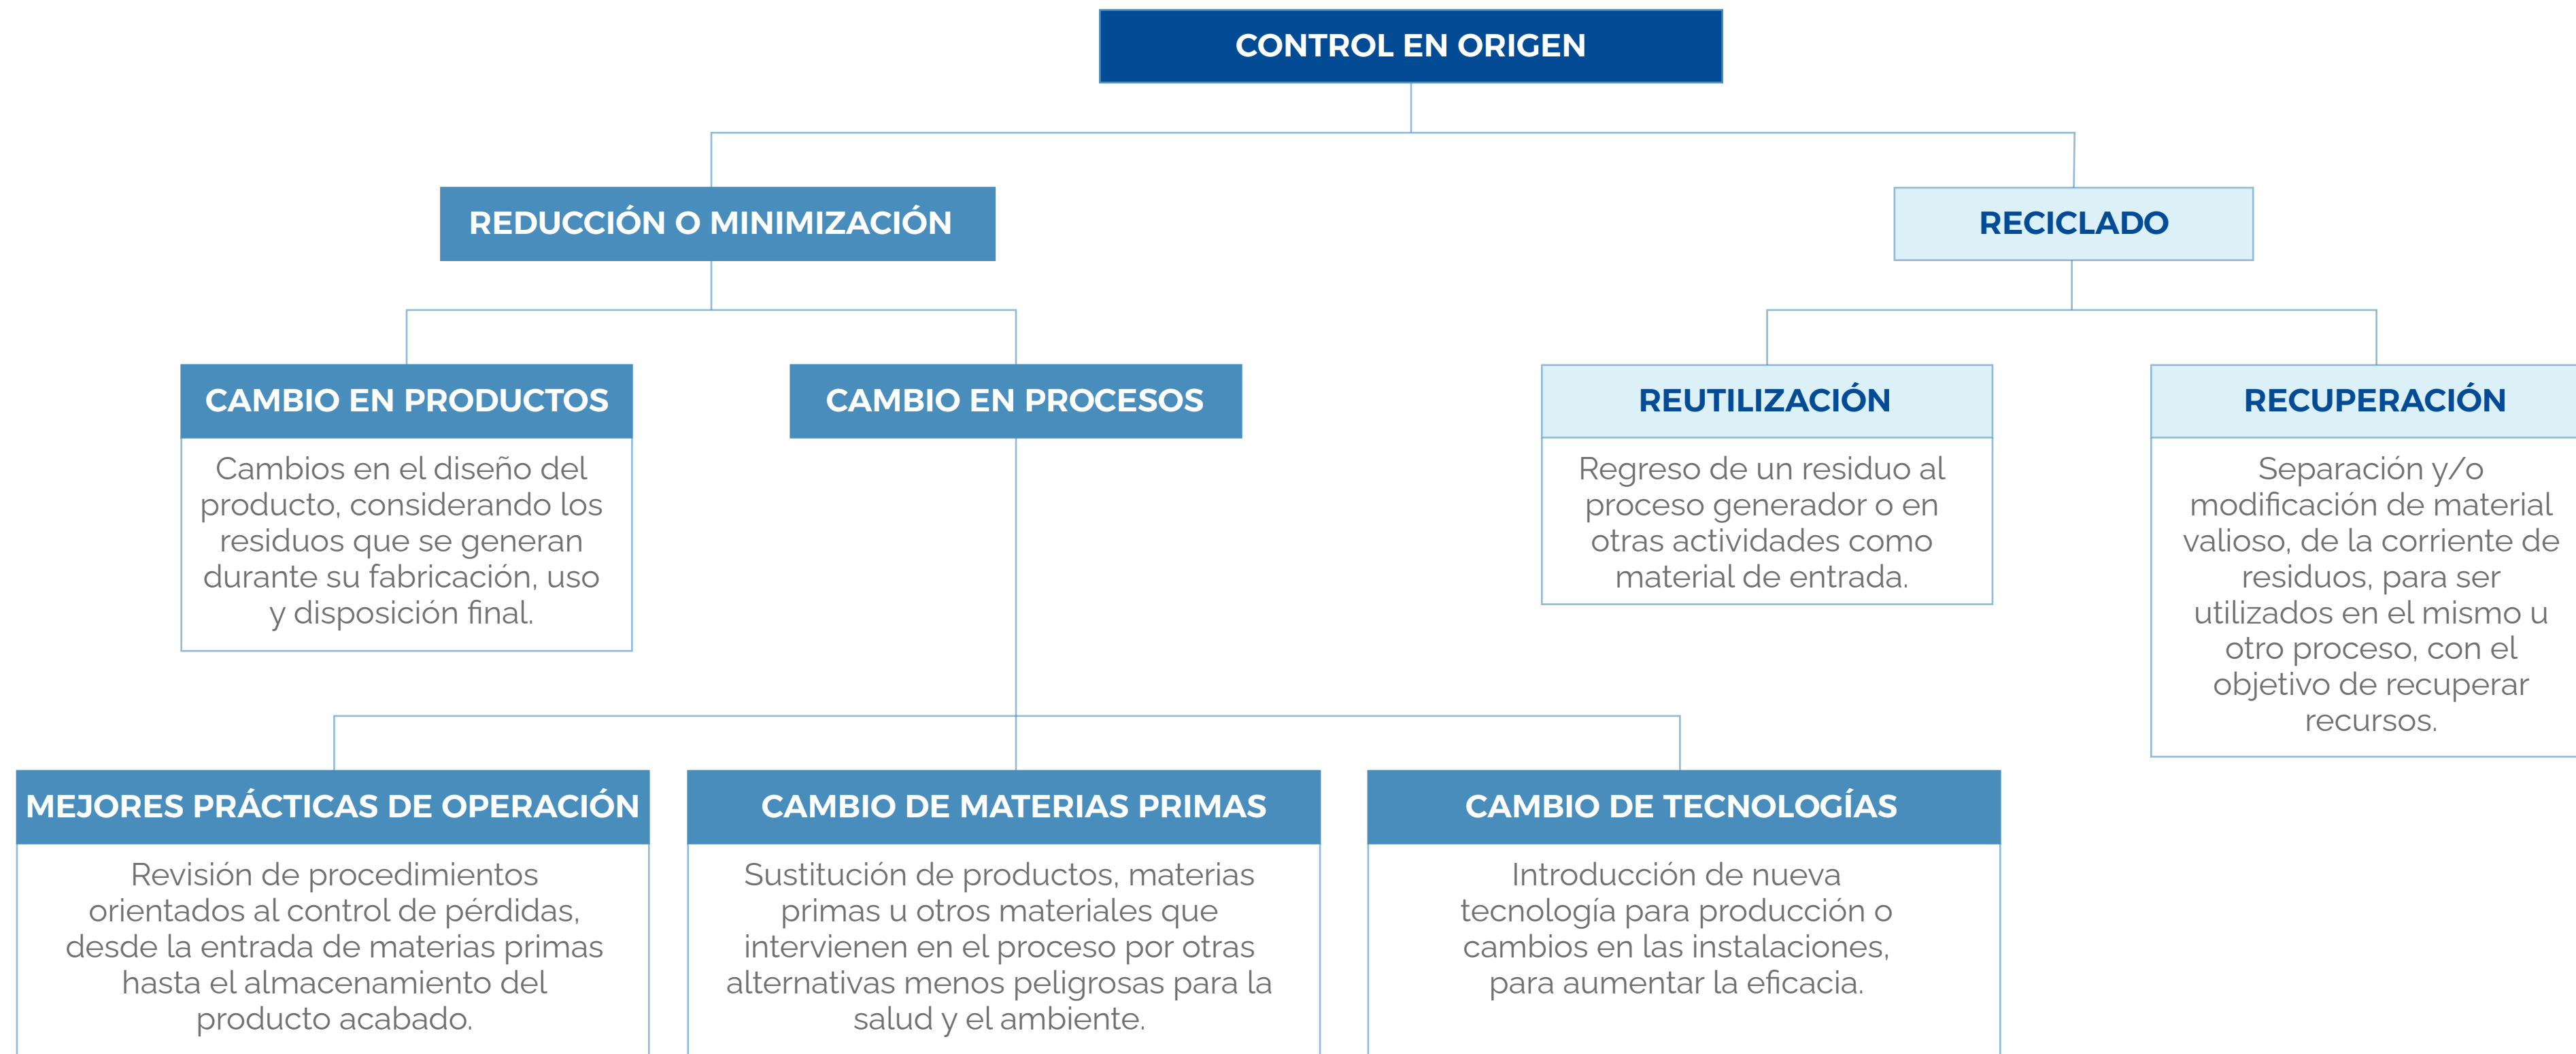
CONTROL EN ORIGEN

REDUCCIÓN O MINIMIZACIÓN

RECICLADO

CAMBIO EN PRODUCTOS

Cambios en el diseño del producto, considerando los residuos que se generan durante su fabricación, uso y disposición final.

CAMBIO EN PROCESOS

REUTILIZACIÓN

Regreso de un residuo al proceso generador o en otras actividades como material de entrada.

RECUPERACIÓN

Separación y/o modificación de material valioso, de la corriente de residuos, para ser utilizados en el mismo u otro proceso, con el objetivo de recuperar recursos.

MEJORES PRÁCTICAS DE OPERACIÓN

Revisión de procedimientos orientados al control de pérdidas, desde la entrada de materias primas hasta el almacenamiento del producto acabado.

CAMBIO DE MATERIAS PRIMAS

Sustitución de productos, materias primas u otros materiales que intervienen en el proceso por otras alternativas menos peligrosas para la salud y el ambiente.

CAMBIO DE TECNOLOGÍAS

Introducción de nueva tecnología para producción o cambios en las instalaciones, para aumentar la eficacia.